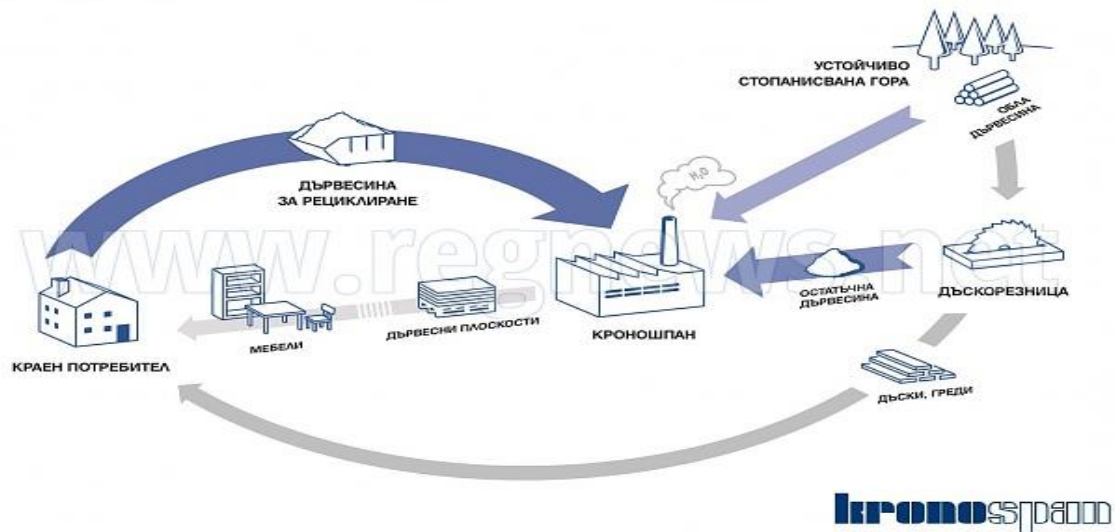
УСТОЙЧИВО СТОПАНИСВАНА ГОРА

ОБЛА ДЪРВЕСИНА

ДЪРВЕСИНА ЗА РЕЦИКЛИРАНЕ

$H_2O$

www.regnews.net

ОСТАТЪЧНА ДЪРВЕСИНА

ДЪСКОРЕЗНИЦА

МЕБЕЛИ

ДЪРВЕСНИ ПЛОСКОСТИ

КРОНОШПАН

КРАЕН ПОТРЕБИТЕЛ

ДЪСКИ, ГРЕДИ

kronospan